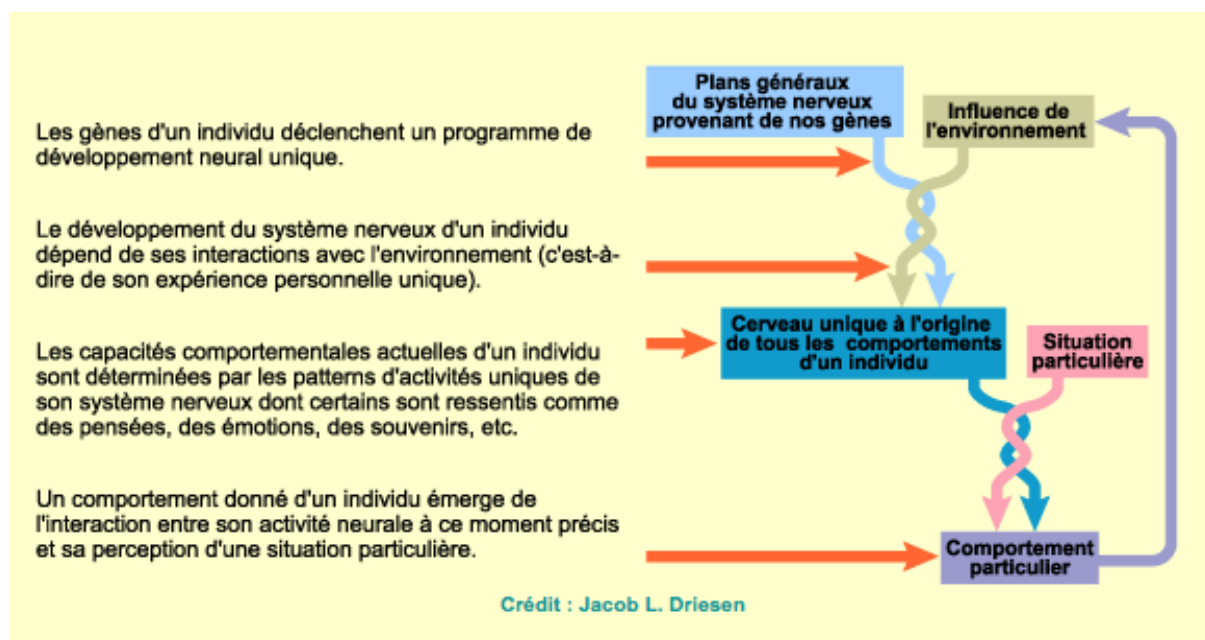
Les gènes d'un individu déclenchent un programme de développement neural unique.

Le développement du système nerveux d'un individu dépend de ses interactions avec l'environnement (c'est-à-dire de son expérience personnelle unique).

Les capacités comportementales actuelles d'un individu sont déterminées par les patterns d'activités uniques de son système nerveux dont certains sont ressentis comme des pensées, des émotions, des souvenirs, etc.

Un comportement donné d'un individu émerge de l'interaction entre son activité neurale à ce moment précis et sa perception d'une situation particulière.

Plans généraux du système nerveux provenant de nos gènes

Influence de l'environnement

Cerveau unique à l'origine de tous les comportements d'un individu

Situation particulière

Comportement particulier

Crédit : Jacob L. Driesen